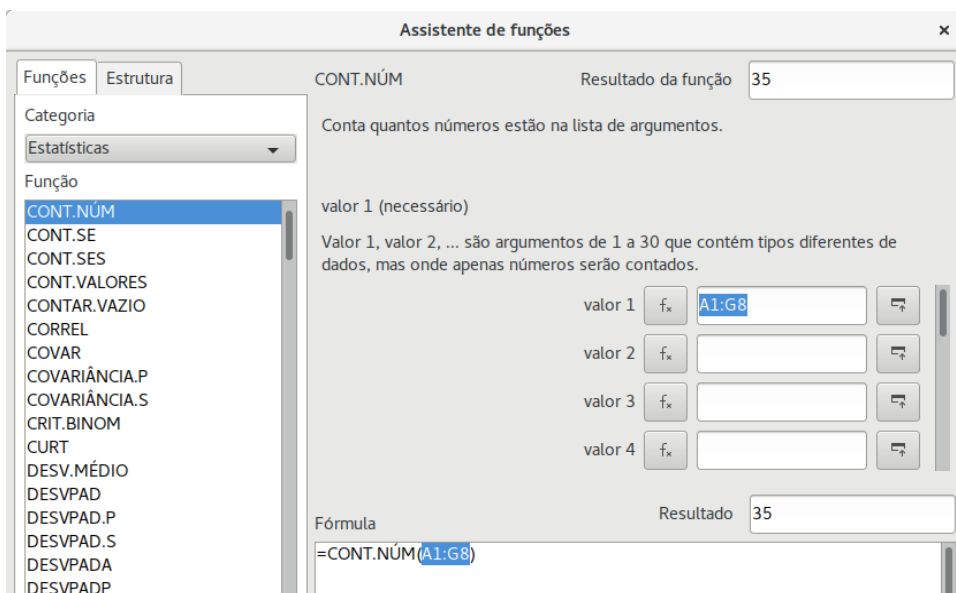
Assistente de funções

×

Funções
Estrutura

Categoria
Estatísticas
Função
CONT.NÚM
CONT.SE
CONT.SES
CONT.VALORES
CONTAR.VAZIO
CORREL
COVAR
COVARIÂNCIA.P
COVARIÂNCIA.S
CRIT.BINOM
CURT
DESV.MÉDIO
DESVPAD
DESVPAD.P
DESVPAD.S
DESVPADA
DESVPADP

CONT.NÚM
Resultado da função 35

Conta quantos números estão na lista de argumentos.

valor 1 (necessário)

Valor 1, valor 2, ... são argumentos de 1 a 30 que contém tipos diferentes de dados, mas onde apenas números serão contados.

valor 1 $f_x$ A1:G8
valor 2 $f_x$
valor 3 $f_x$
valor 4 $f_x$

Fórmula
Resultado 35
=CONT.NÚM(A1:G8)